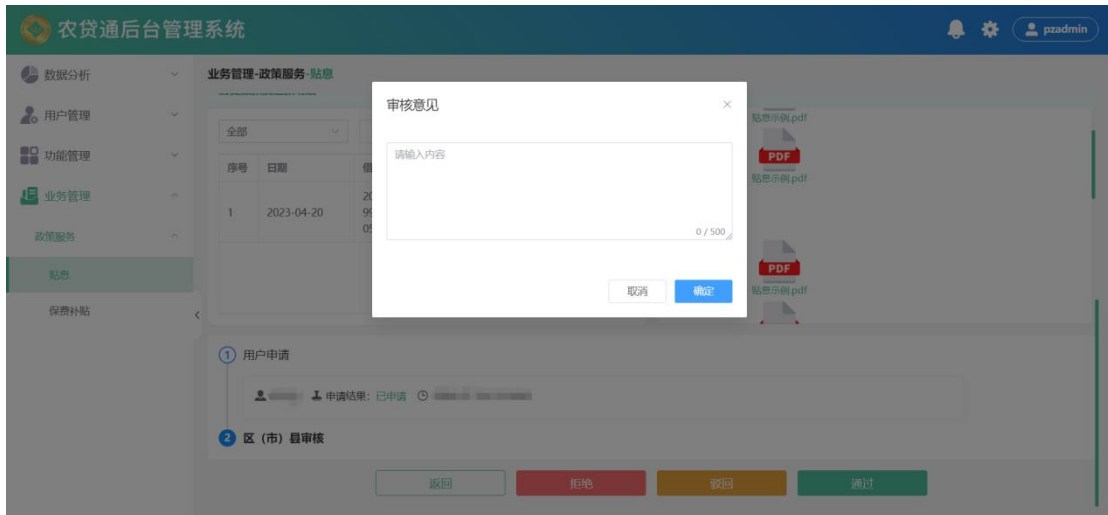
农贷通后台管理系统

pzadmin

数据分析
用户管理
功能管理
业务管理
政策服务
贴息
保费补贴

业务管理-政策服务-贴息

全部

| 序号 | 日期 | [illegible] |
|---|---|---|
| 1 | 2023-04-20 | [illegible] |

贴息示例.pdf
PDF
贴息示例.pdf
PDF
贴息示例.pdf

审核意见
×
请输入内容
0 / 500
取消
确定

1 用户申请
申请结果: 已申请

2 区（市）县审核

返回
拒绝
驳回
通过